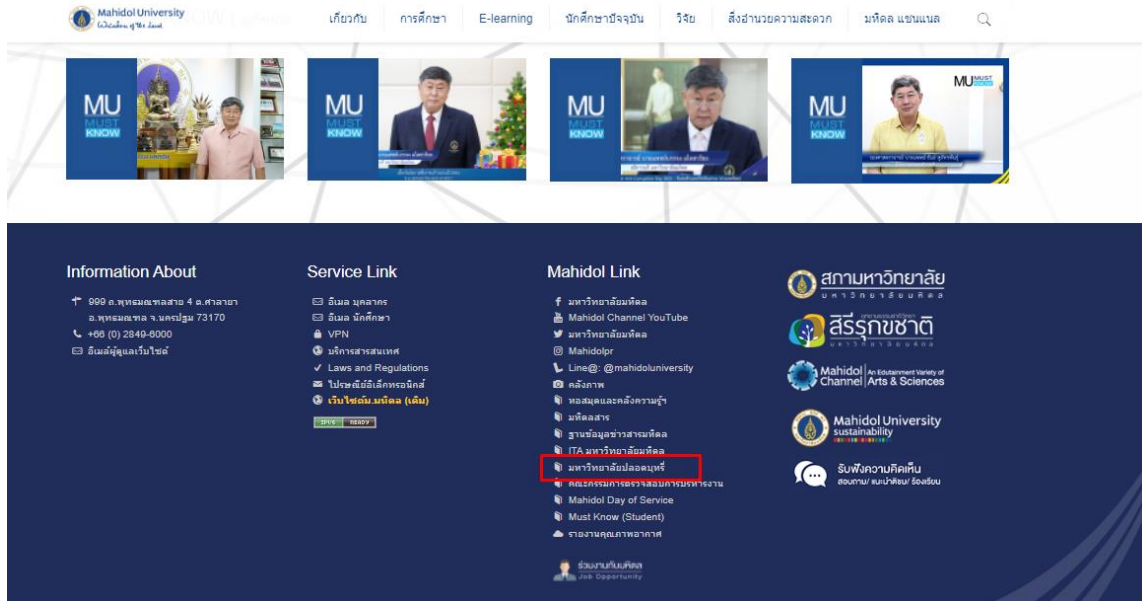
Mahidol University
Wisdom of the Land

เกี่ยวกับ การศึกษา E-learning นักศึกษาปัจจุบัน วิจัย สิ่งอำนวยความสะดวก มหิดล แชนแนล

MU MUST KNOW

MU MUST KNOW

MU MUST KNOW

MU MUST KNOW

MU MUST

Information About

999 ถ.พุทธมณฑลสาย 4 ต.ศาลายา อ.พุทธมณฑล จ.นครปฐม 73170
+66 (0) 2849-6000
อีเมล์ผู้ดูแลเว็บไซต์

Service Link

อีเมล บุคลากร
อีเมล นักศึกษา
VPN
บริการสารสนเทศ
Laws and Regulations
ไปรษณีย์อิเล็กทรอนิกส์
เว็บไซต์ม.มหิดล (เดิม)

IPv6 READY

Mahidol Link

มหาวิทยาลัยมหิดล
Mahidol Channel YouTube
มหาวิทยาลัยมหิดล
Mahidolpr
Line@: @mahidoluniversity
คลังภาพ
หอสมุดและคลังความรู้
มหิดลสาร
ฐานข้อมูลข่าวสารมหิดล
ITA มหาวิทยาลัยมหิดล
มหาวิทยาลัยปลอดบุหรี่
คณะกรรมการตรวจสอบการบริหารงาน
Mahidol Day of Service
Must Know (Student)
รายงานคุณภาพอากาศ

ร่วมงานกับมหิดล
Job Opportunity

สภามหาวิทยาลัย
มหาวิทยาลัยมหิดล

สิริรุกขชาติ
มหาวิทยาลัยมหิดล

Mahidol Channel | An Edutainment Variety of Arts & Sciences

Mahidol University sustainability

รับฟังความคิดเห็น
สอบถาม/ แนะนำติชม/ ร้องเรียน